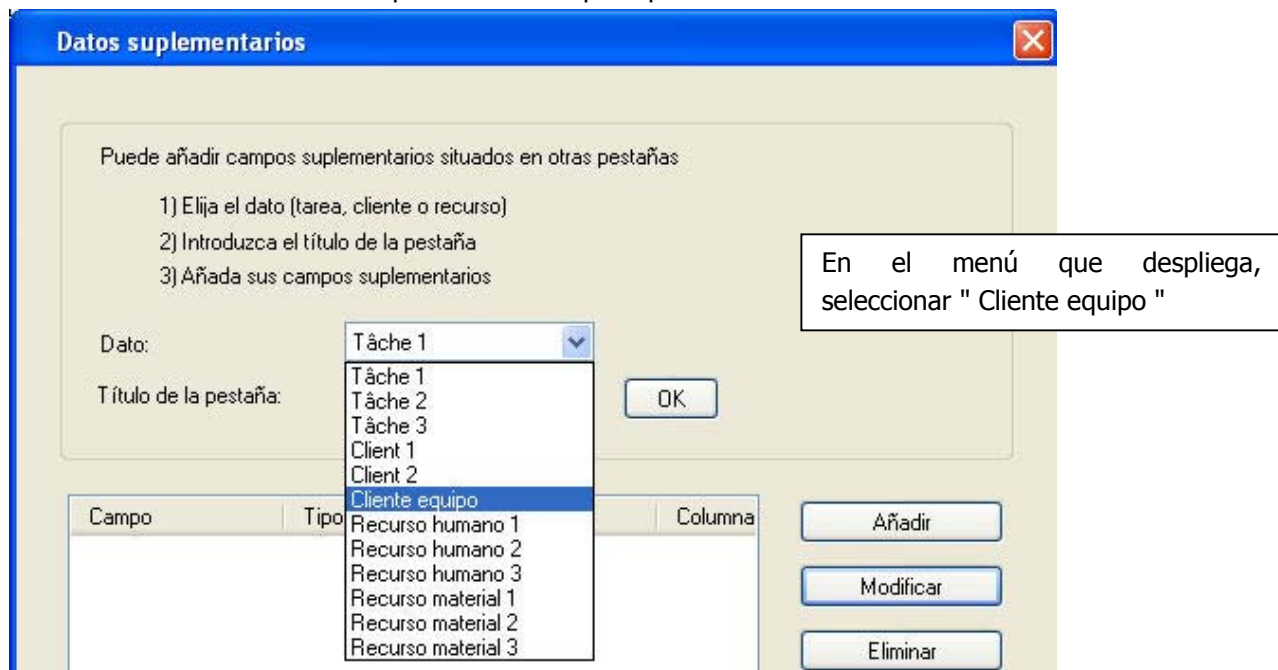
Datos suplementarios

Puede añadir campos suplementarios situados en otras pestañas

1) Elija el dato (tarea, cliente o recurso)

2) Introduzca el título de la pestaña

3) Añada sus campos suplementarios

En el menú que despliega, seleccionar " Cliente equipo "

Dato: Tâche 1

Título de la pestaña:

OK

Tâche 1
Tâche 2
Tâche 3
Client 1
Client 2
Cliente equipo
Recurso humano 1
Recurso humano 2
Recurso humano 3
Recurso material 1
Recurso material 2
Recurso material 3

Campo
Tipo
Columna

Añadir
Modificar
Eliminar